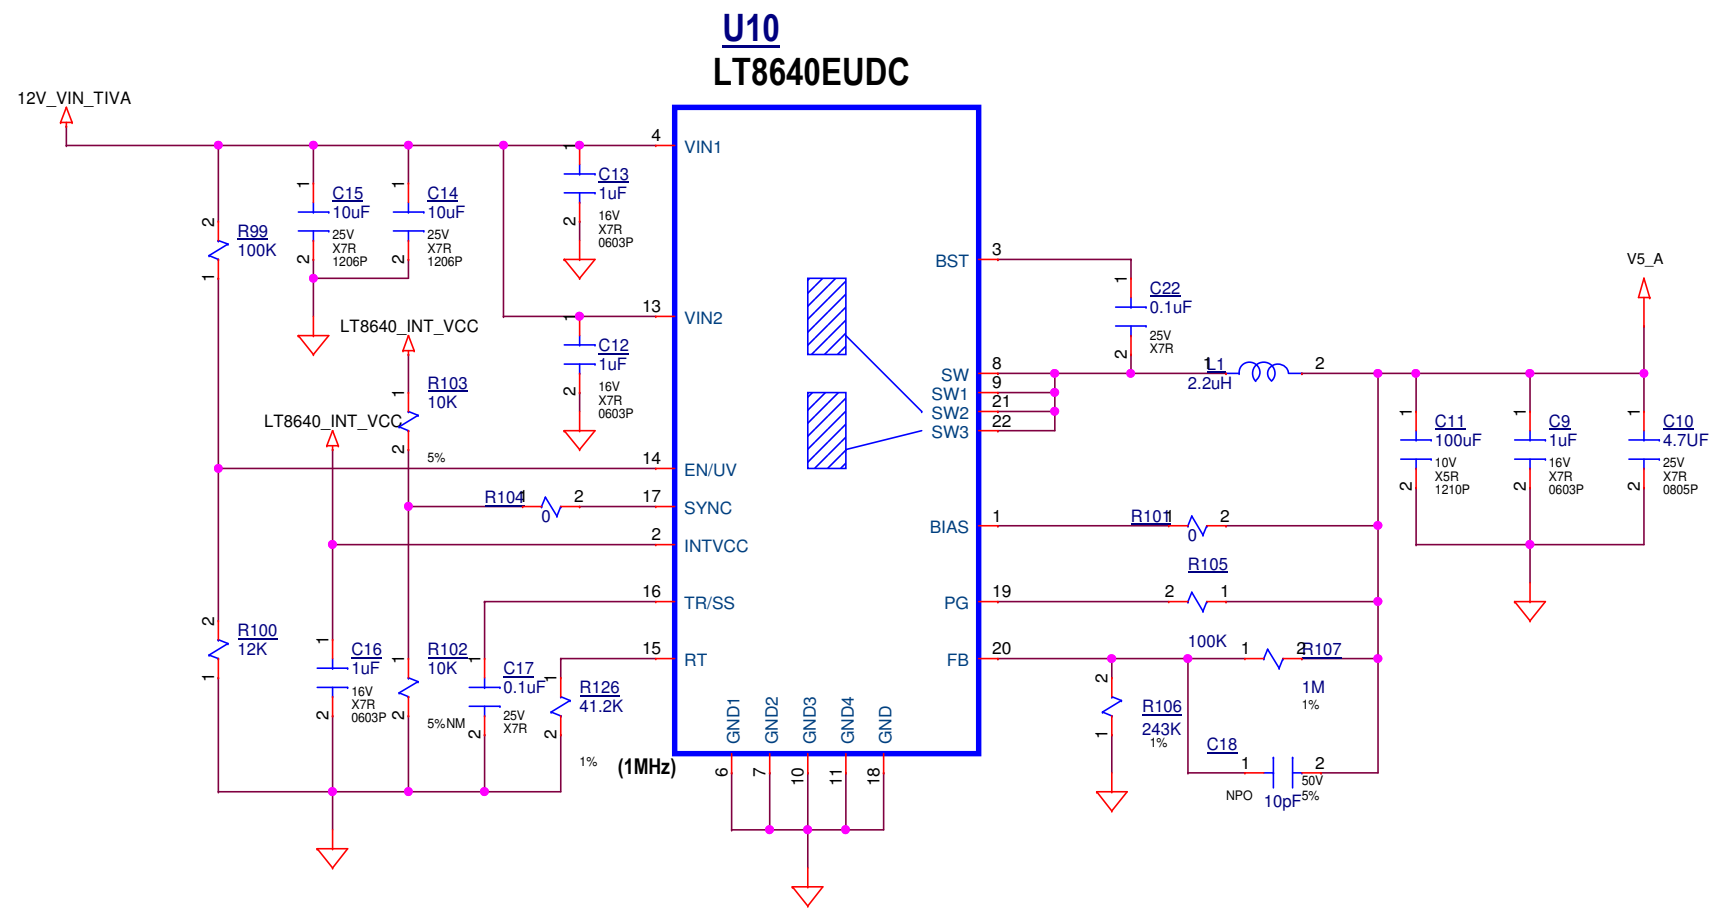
U10
LT8640EUDC

12V_VIN_TIVA

4 VIN1
13 VIN2
14 EN/UV
17 SYNC
2 INTVCC
16 TR/SS
15 RT

BST 3
SW 8
SW1 9
SW2 21
SW3 22
BIAS 1
PG 19
FB 20

GND1 6
GND2 7
GND3 10
GND4 11
GND 18

R99
100K
2
1

C15
10uF
25V
X7R
1206P
1
2

C14
10uF
25V
X7R
1206P
1
2

C13
1uF
16V
X7R
0603P
1
2

C12
1uF
16V
X7R
0603P
1
2

LT8640_INT_VCC

R103
10K
5%
1
2

LT8640_INT_VCC

R104
0
1 2

R100
12K
2
1

C16
1uF
16V
X7R
0603P
1
2

R102
10K
5%NM
1
2

C17
0.1uF
25V
X7R
1
2

R126
41.2K
1%
1
2

(1MHz)

C22
0.1uF
25V
X7R
1
2

L1
2.2uH
1
2

V5_A

C11
100uF
10V
X5R
1210P
1
2

C9
1uF
16V
X7R
0603P
1
2

C10
4.7UF
25V
X7R
0805P
1
2

R101
0
1 2

R105
100K
2 1

R107
1M
1%
1 2

R106
243K
1%
2
1

C18
10pF
50V
5%
NPO
1 2